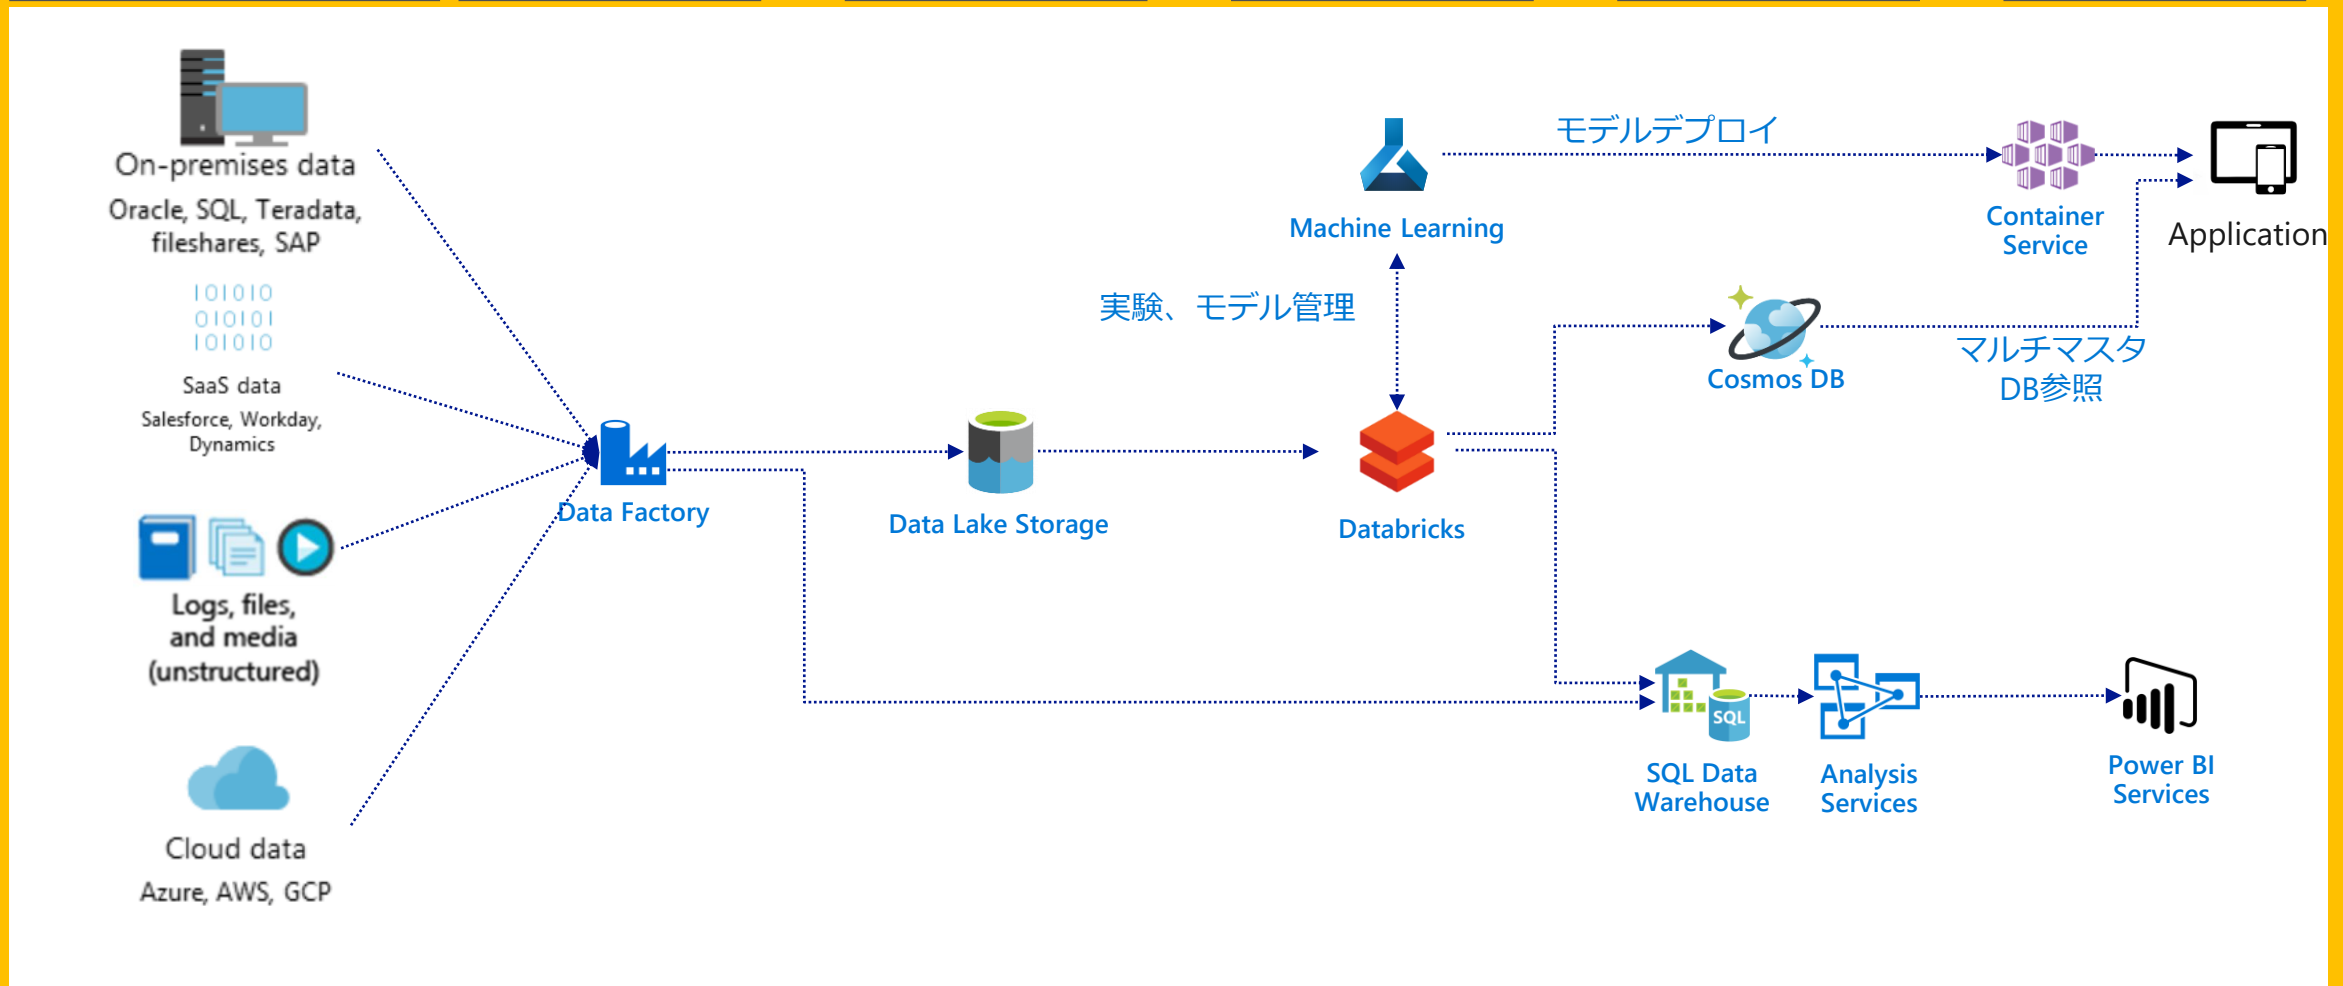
On-premises data
Oracle, SQL, Teradata, fileshares, SAP

101010
010101
101010

SaaS data
Salesforce, Workday, Dynamics

Logs, files, and media (unstructured)

Cloud data
Azure, AWS, GCP

Data Factory

Data Lake Storage

Machine Learning

モデルデプロイ

実験、モデル管理

Databricks

Container Service

Application

Cosmos DB

マルチマスタ DB参照

SQL

SQL Data Warehouse

Analysis Services

Power BI Services